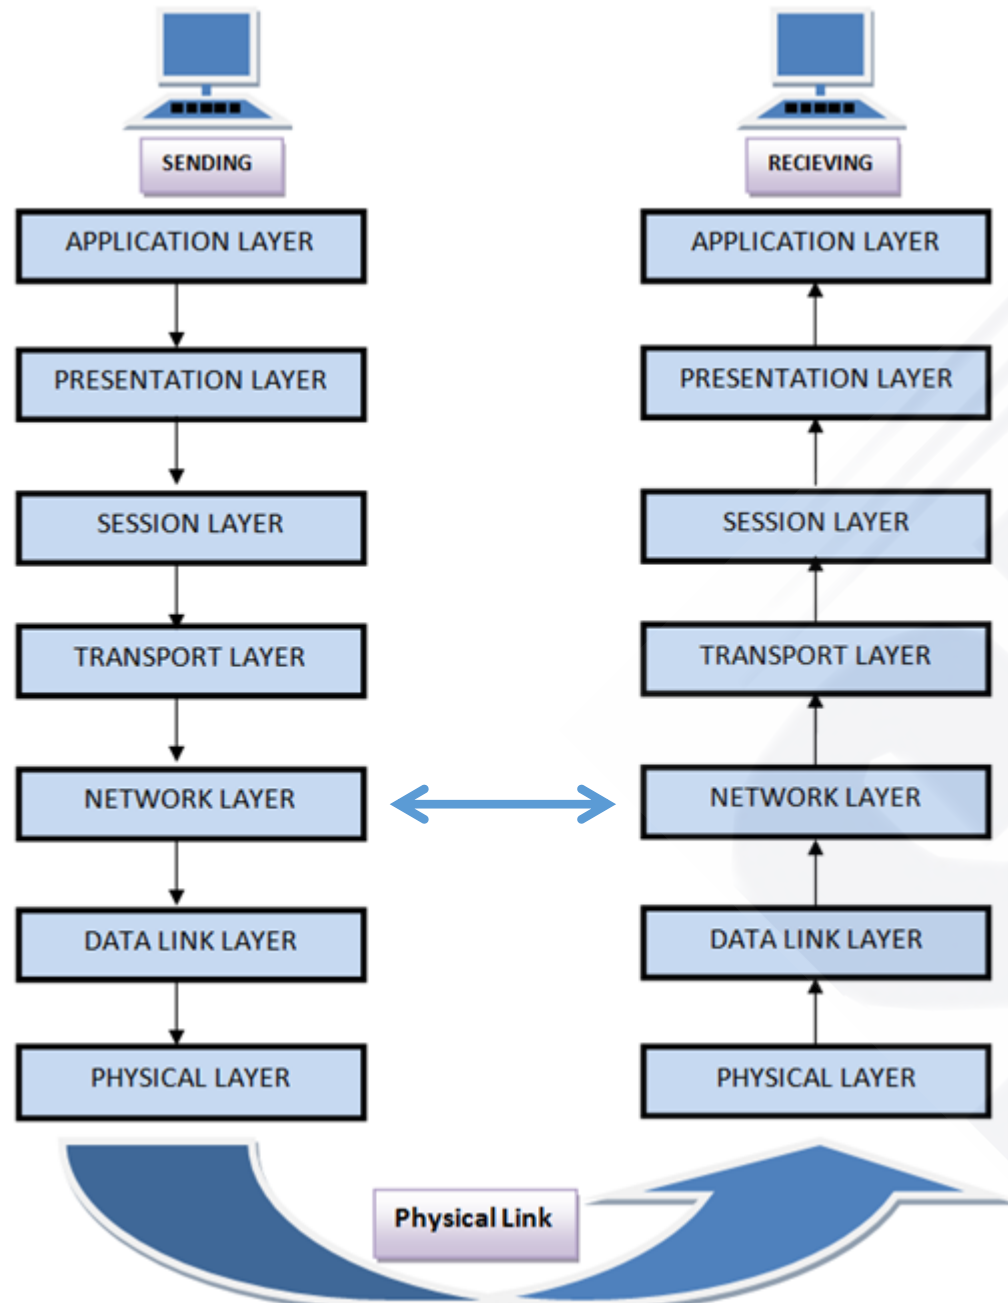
SENDING

APPLICATION LAYER

PRESENTATION LAYER

SESSION LAYER

TRANSPORT LAYER

NETWORK LAYER

DATA LINK LAYER

PHYSICAL LAYER

RECIEVING

APPLICATION LAYER

PRESENTATION LAYER

SESSION LAYER

TRANSPORT LAYER

NETWORK LAYER

DATA LINK LAYER

PHYSICAL LAYER

Physical Link